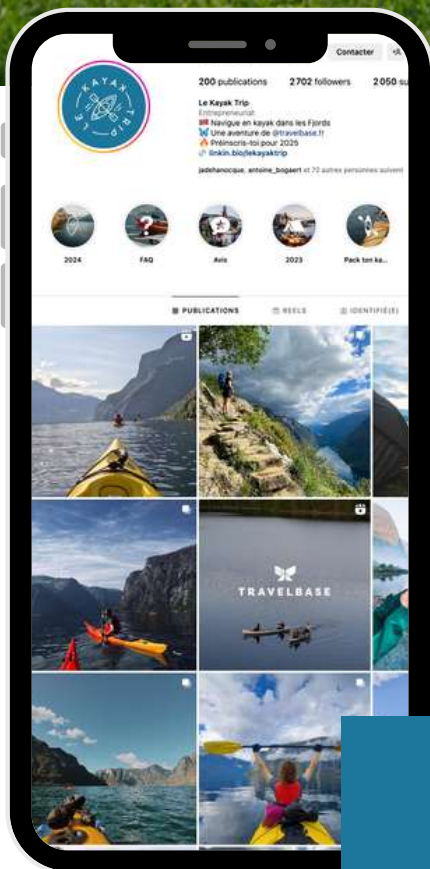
Contacter

LE KAYAK TRIP

200 publications 2702 followers 2050 su

Le Kayak Trip
Entrepreneuriat
🇳🇴 Navigue en kayak dans les Fjords
🦋 Une aventure de @travelbase.fr
🔥 Préinscris-toi pour 2025
🔗 linkin.bio/lekayaktrip

jadehenocque, antoine_bogaert et 72 autres personnes suivent

2024 FAQ Avis 2023 Pack ton ka...

PUBLICATIONS REELS IDENTIFIÉ(E)

TRAVELBASE